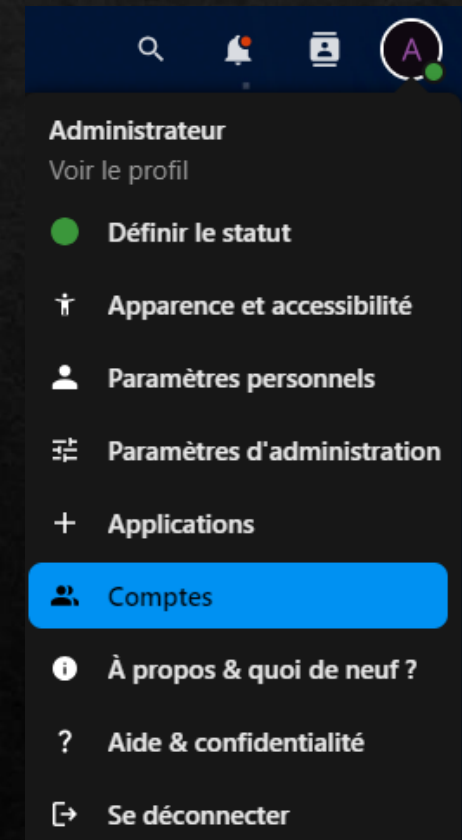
A

Administrateur
Voir le profil

Définir le statut

Apparence et accessibilité

Paramètres personnels

Paramètres d'administration

Applications

Comptes

À propos & quoi de neuf ?

Aide & confidentialité

Se déconnecter